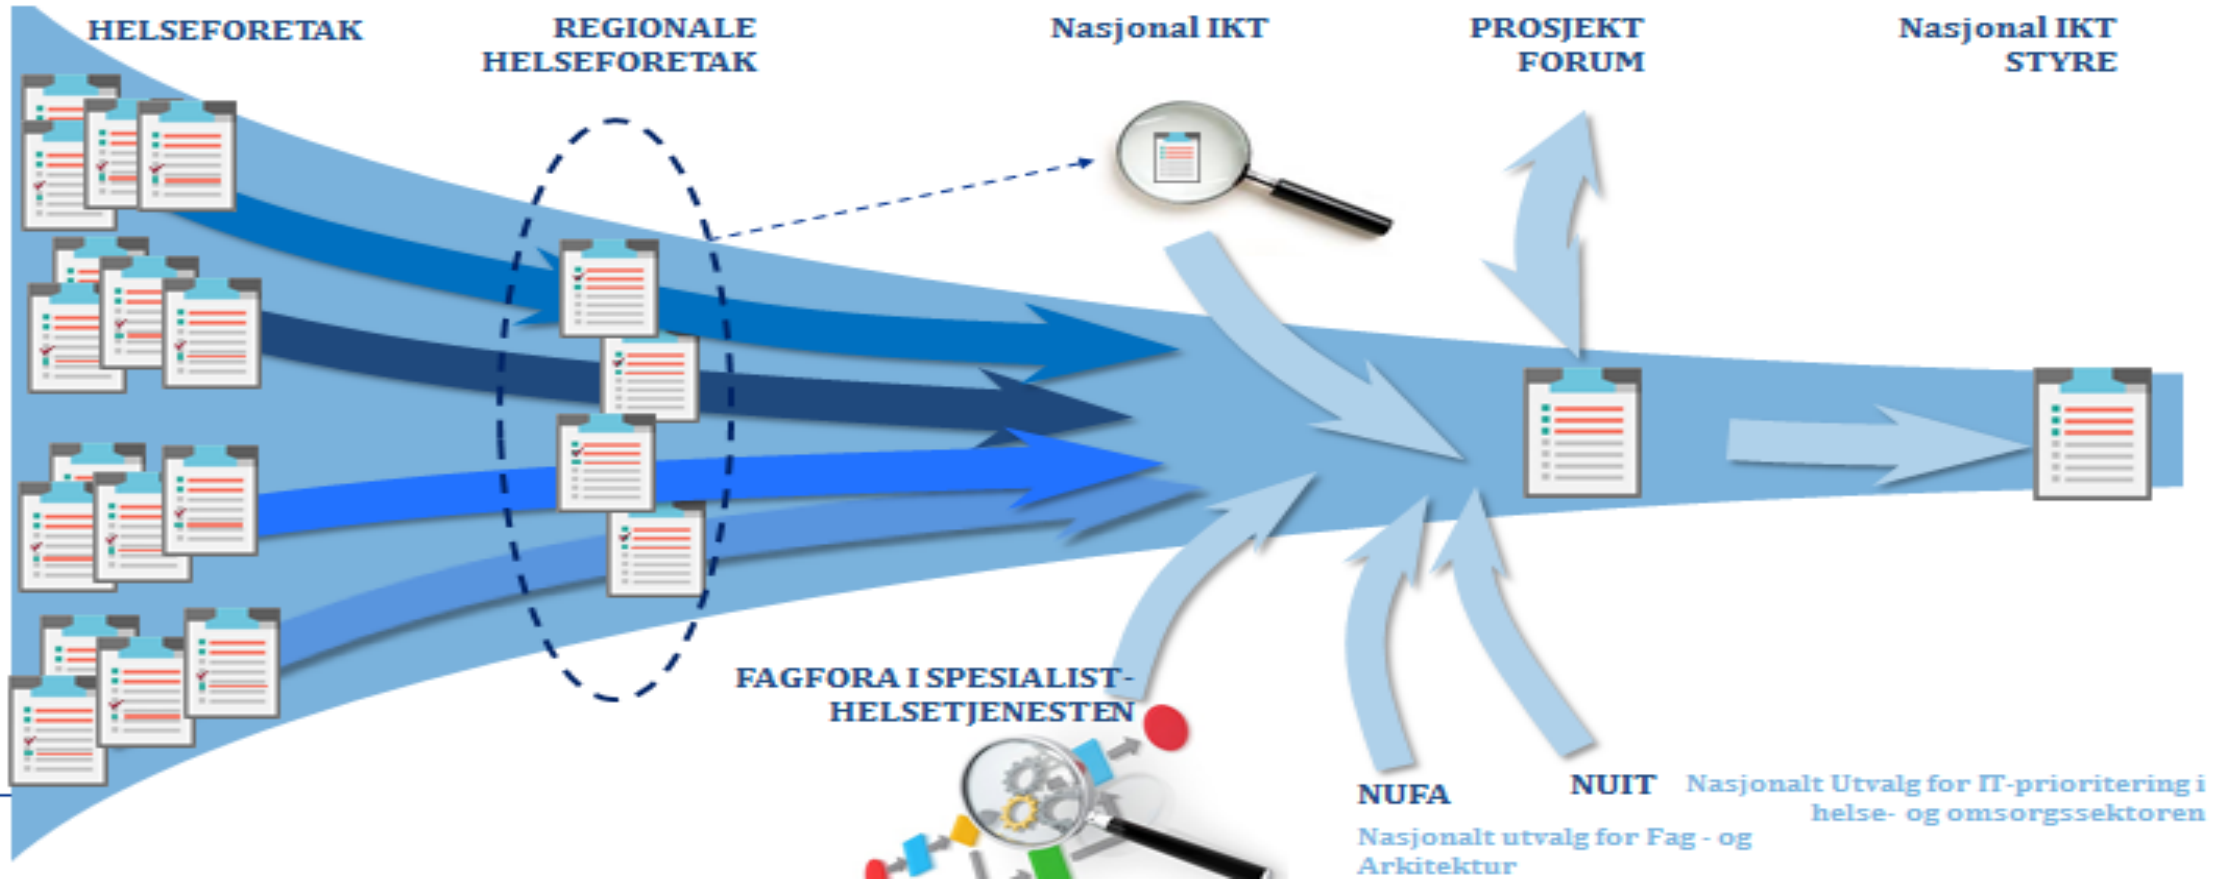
HELSEFORETAK

REGIONALE HELSEFORETAK

Nasjonal IKT

PROSJEKT FORUM

Nasjonal IKT STYRE

FAGFORA I SPESIALIST-HELSETJENESTEN

NUFA

Nasjonalt utvalg for Fag - og Arkitektur

NUIT

Nasjonalt Utvalg for IT-prioritering i helse- og omsorgssektoren